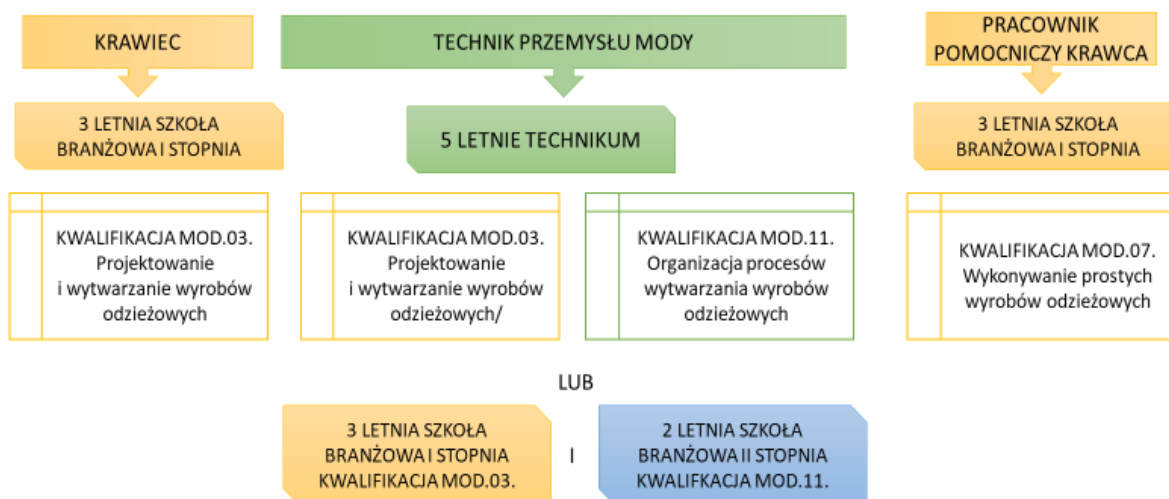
KRAWIEC

TECHNIK PRZEMYSŁU MODY

PRACOWNIK POMOCNICZY KRAWCA

3 LETNIA SZKOŁA BRANŻOWA I STOPNIA

5 LETNIE TECHNIKUM

3 LETNIA SZKOŁA BRANŻOWA I STOPNIA

KWALIFIKACJA MOD.03. Projektowanie i wytwarzanie wyrobów odzieżowych

KWALIFIKACJA MOD.03. Projektowanie i wytwarzanie wyrobów odzieżowych/

KWALIFIKACJA MOD.11. Organizacja procesów wytwarzania wyrobów odzieżowych

KWALIFIKACJA MOD.07. Wykonywanie prostych wyrobów odzieżowych

LUB

3 LETNIA SZKOŁA BRANŻOWA I STOPNIA KWALIFIKACJA MOD.03.

I

2 LETNIA SZKOŁA BRANŻOWA II STOPNIA KWALIFIKACJA MOD.11.